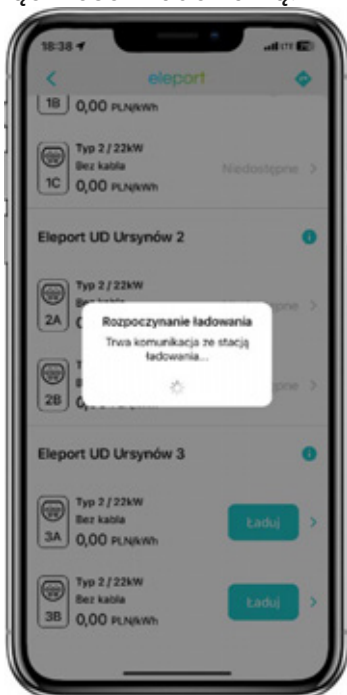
18:38

eleport

1B 0,00 PLN/kWh

Typ 2 / 22kW
Bez kabla
1C 0,00 PLN/kWh
Niedostępne

Eleport UD Ursynów 2

Typ 2 / 22kW
Bez kabla
2A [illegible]

2B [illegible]

Rozpoczynanie ładowania
Trwa komunikacja ze stacją ładowania...

Eleport UD Ursynów 3

Typ 2 / 22kW
Bez kabla
3A 0,00 PLN/kWh
Ładuj

Typ 2 / 22kW
Bez kabla
3B 0,00 PLN/kWh
Ładuj